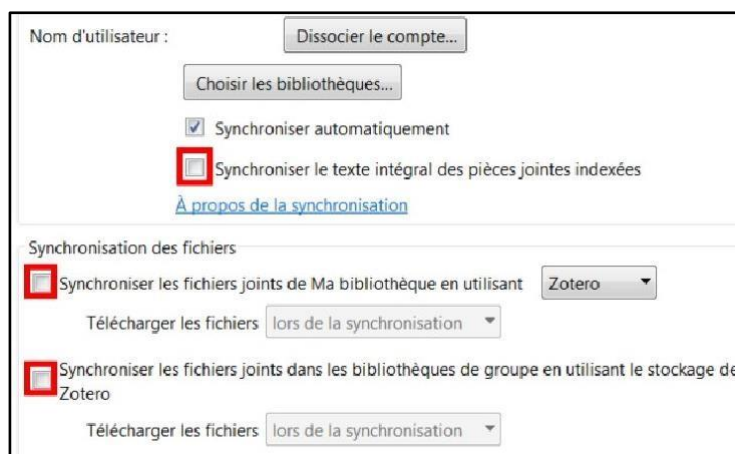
Nom d'utilisateur :

Dissocier le compte...

Choisir les bibliothèques...

Synchroniser automatiquement

Synchroniser le texte intégral des pièces jointes indexées

À propos de la synchronisation

Synchronisation des fichiers

Synchroniser les fichiers joints de Ma bibliothèque en utilisant

Zotero

Télécharger les fichiers

lors de la synchronisation

Synchroniser les fichiers joints dans les bibliothèques de groupe en utilisant le stockage de Zotero

Télécharger les fichiers

lors de la synchronisation